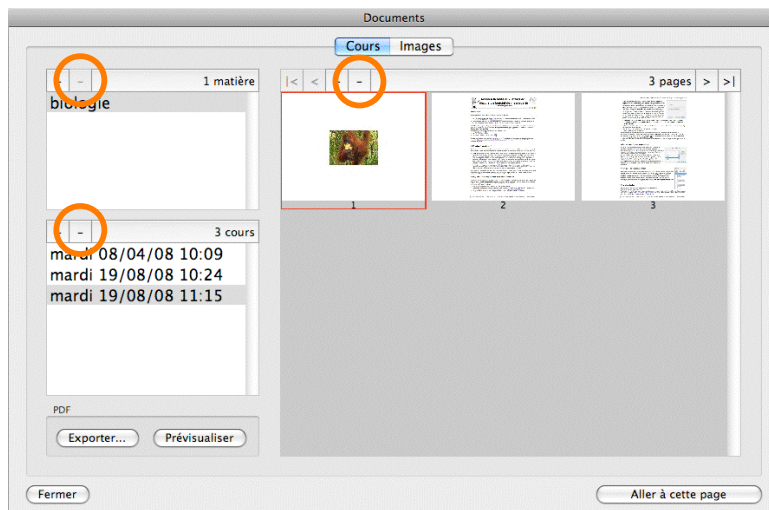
Documents

Cours Images

+ – 1 matière

biologie

+ – 3 cours

mardi 08/04/08 10:09
mardi 19/08/08 10:24
mardi 19/08/08 11:15

PDF

Exporter... Prévisualiser

|< < + – 3 pages > >|

1 2 3

Fermer

Aller à cette page